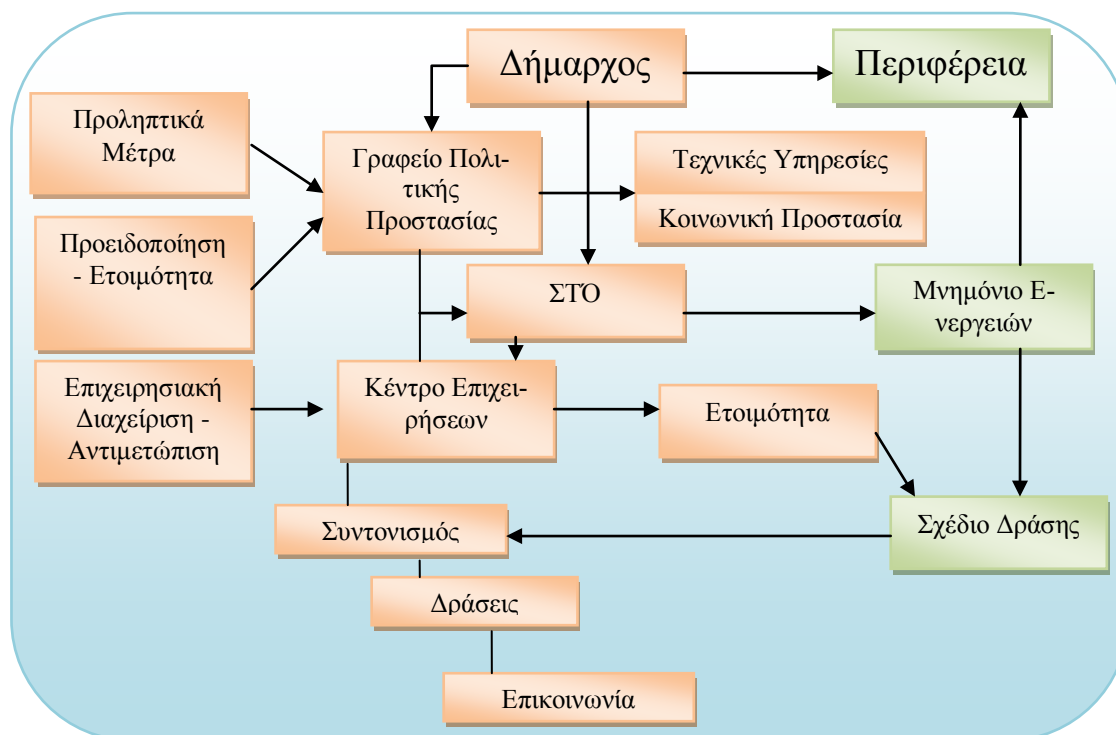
Δήμαρχος

Περιφέρεια

Προληπτικά Μέτρα

Γραφείο Πολιτικής Προστασίας

Τεχνικές Υπηρεσίες

Κοινωνική Προστασία

Προειδοποίηση - Ετοιμότητα

ΣΤΟ

Μνημόνιο Ενεργειών

Επιχειρησιακή Διαχείριση - Αντιμετώπιση

Κέντρο Επιχειρήσεων

Ετοιμότητα

Σχέδιο Δράσης

Συντονισμός

Δράσεις

Επικοινωνία